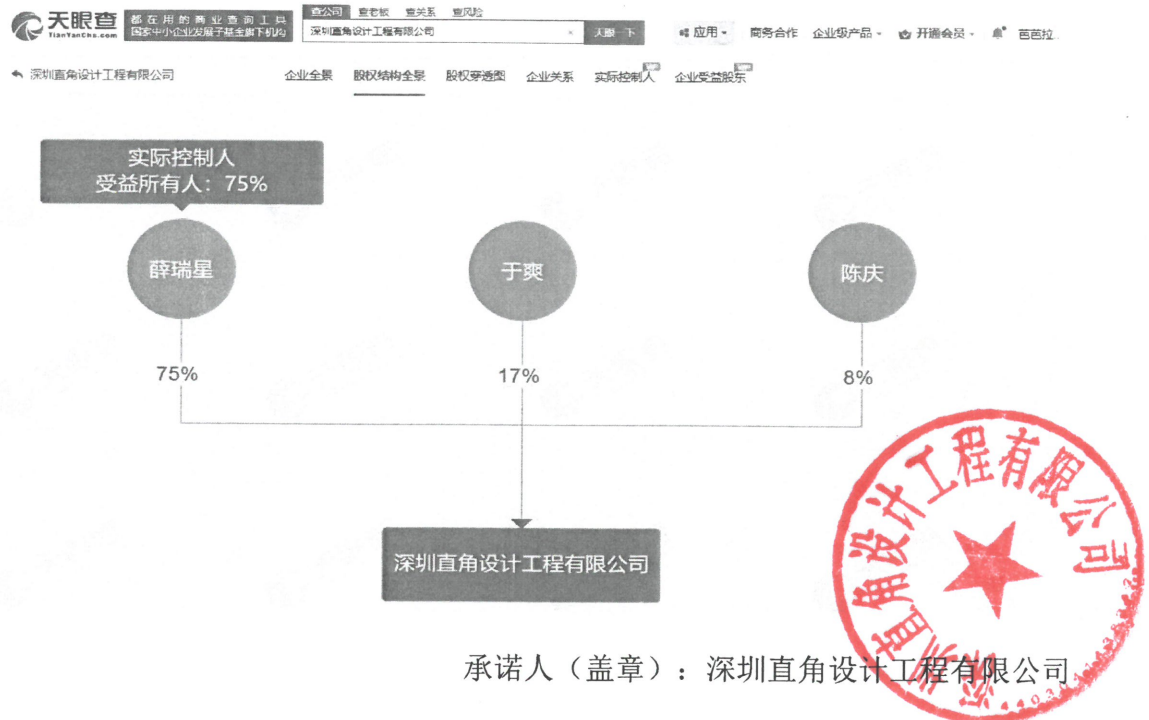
天眼查
TianYanCha.com
都在用的商业查询工具
国家中小企业发展子基金旗下机构
查公司 查老板 查关系 查风险
深圳直角设计工程有限公司
天眼一下
应用 商务合作 企业级产品 开通会员 芭芭拉

深圳直角设计工程有限公司
企业全景 股权结构全景 股权穿透图 企业关系 实际控制人 企业受益股东

实际控制人
受益所有人：75%

薛瑞星
于爽
陈庆

75%
17%
8%

深圳直角设计工程有限公司

深圳直角设计工程有限公司

承诺人（盖章）：深圳直角设计工程有限公司